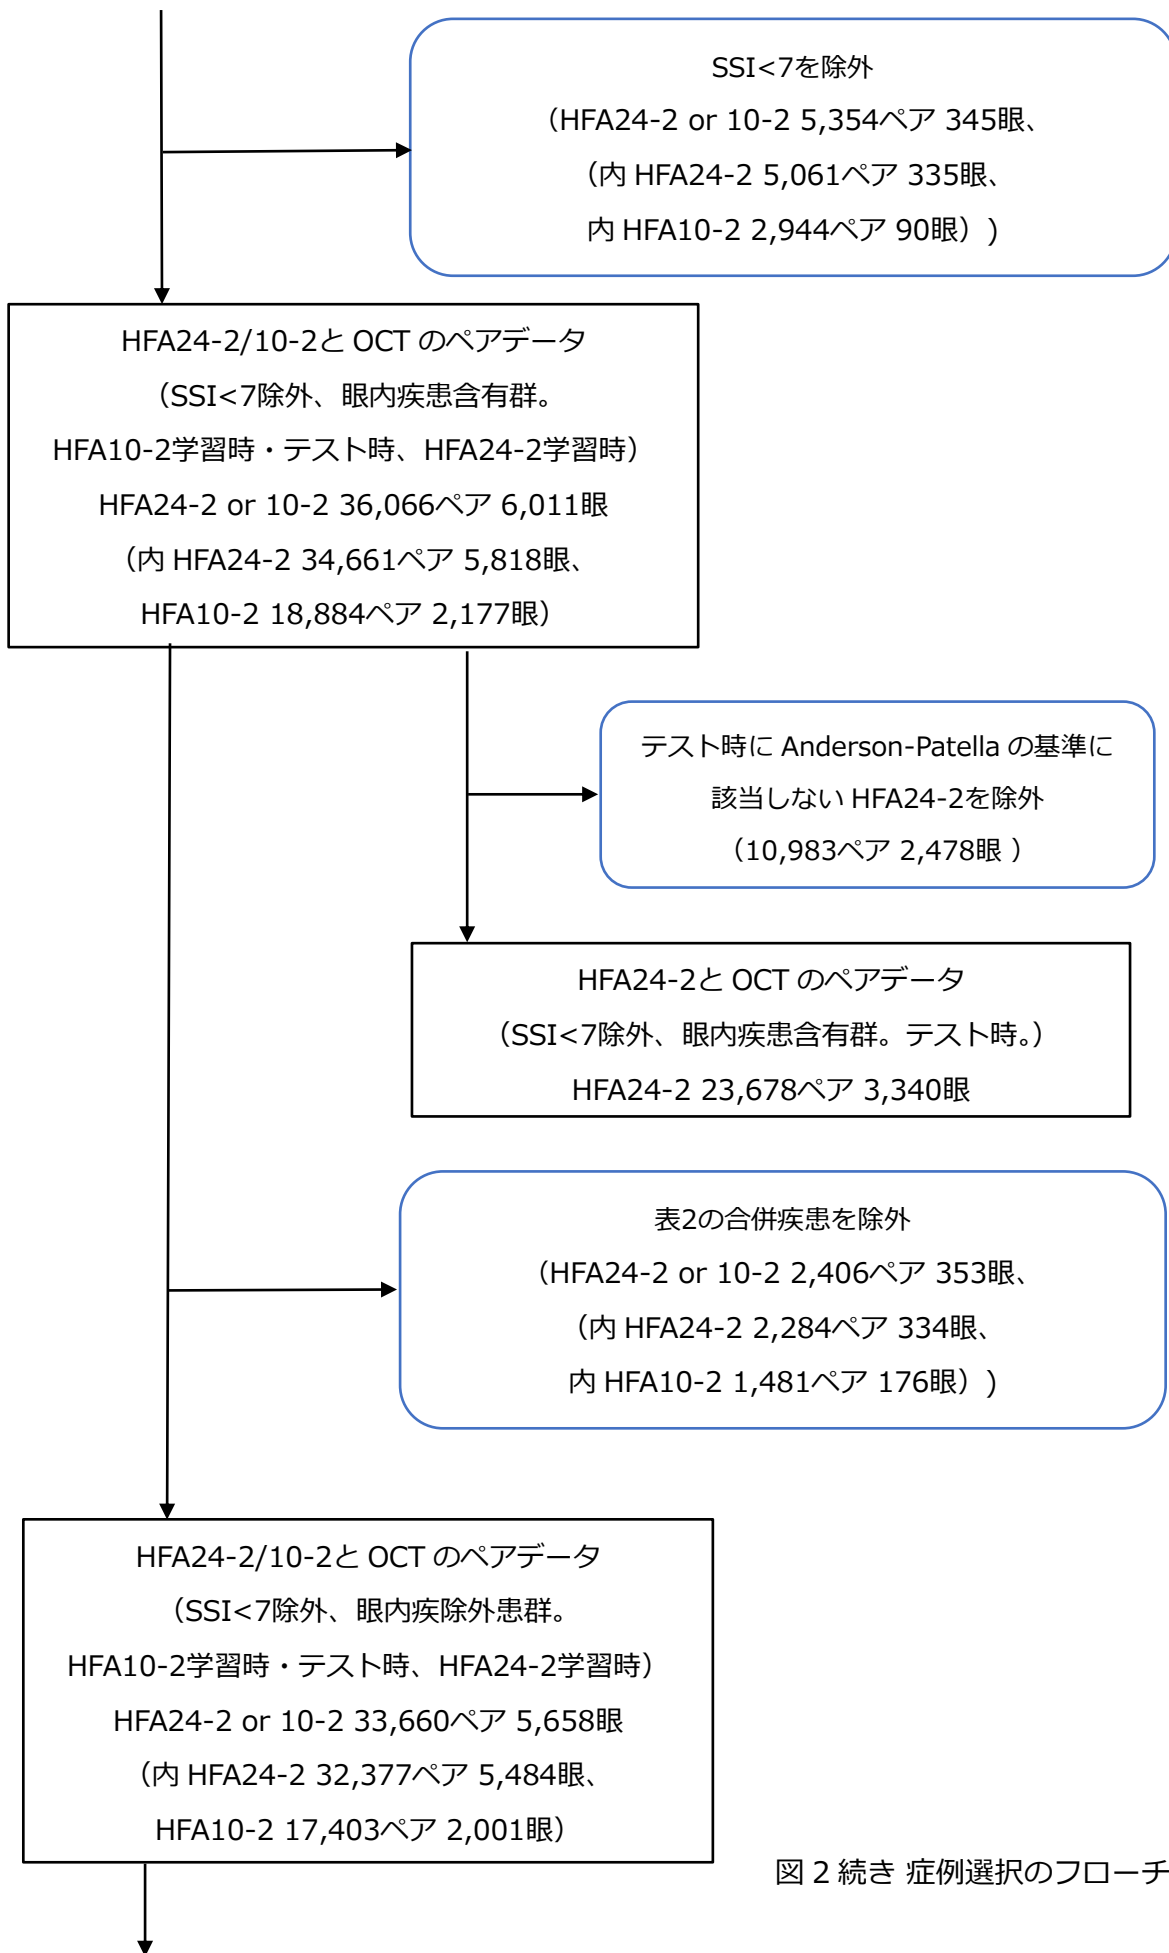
SSI<7を除外
（HFA24-2 or 10-2 5,354ペア 345眼、
（内 HFA24-2 5,061ペア 335眼、
内 HFA10-2 2,944ペア 90眼））

HFA24-2/10-2と OCT のペアデータ
（SSI<7除外、眼内疾患含有群。
HFA10-2学習時・テスト時、HFA24-2学習時）
HFA24-2 or 10-2 36,066ペア 6,011眼
（内 HFA24-2 34,661ペア 5,818眼、
HFA10-2 18,884ペア 2,177眼）

テスト時に Anderson-Patella の基準に
該当しない HFA24-2を除外
（10,983ペア 2,478眼 ）

HFA24-2と OCT のペアデータ
（SSI<7除外、眼内疾患含有群。テスト時。）
HFA24-2 23,678ペア 3,340眼

表2の合併疾患を除外
（HFA24-2 or 10-2 2,406ペア 353眼、
（内 HFA24-2 2,284ペア 334眼、
内 HFA10-2 1,481ペア 176眼））

HFA24-2/10-2と OCT のペアデータ
（SSI<7除外、眼内疾除外患群。
HFA10-2学習時・テスト時、HFA24-2学習時）
HFA24-2 or 10-2 33,660ペア 5,658眼
（内 HFA24-2 32,377ペア 5,484眼、
HFA10-2 17,403ペア 2,001眼）

図 2 続き 症例選択のフローチ